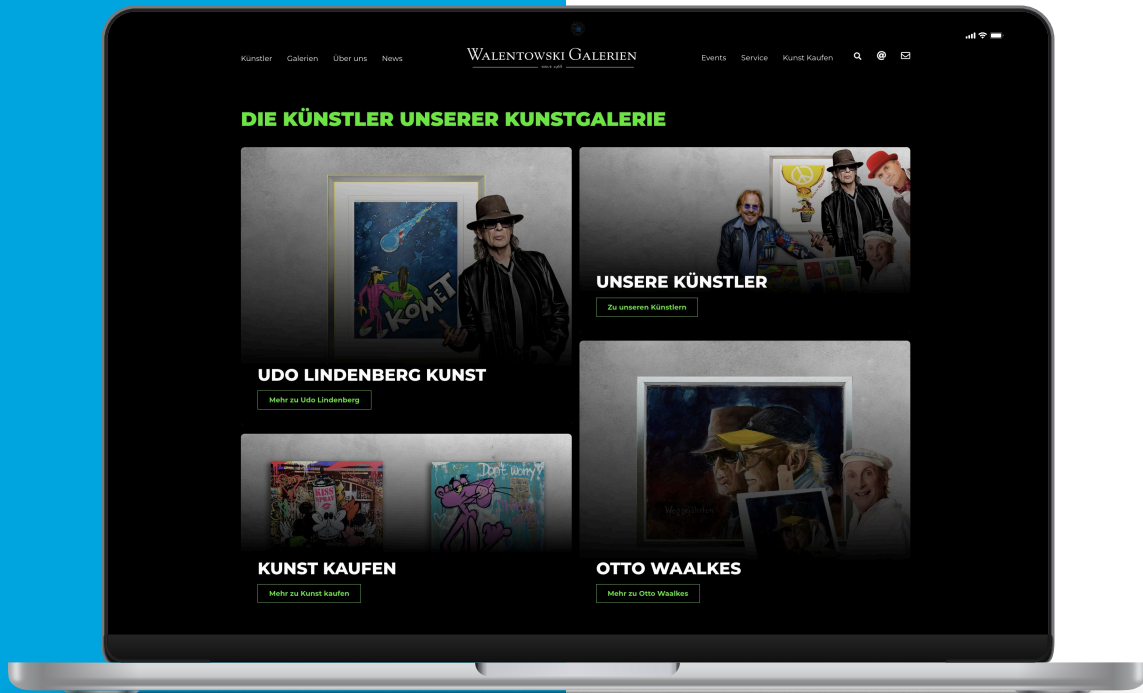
Künstler Galerien Über uns News

WALENTOWSKI GALERIEN
since 1988

Events Service Kunst Kaufen

DIE KÜNSTLER UNSERER KUNSTGALERIE

KOMET

UDO LINDENBERG KUNST

Mehr zu Udo Lindenberg

UNSERE KÜNSTLER

Zu unseren Künstlern

KISS

Don't worry

KUNST KAUFEN

Mehr zu Kunst kaufen

OTTO WAALKES

Mehr zu Otto Waalkes